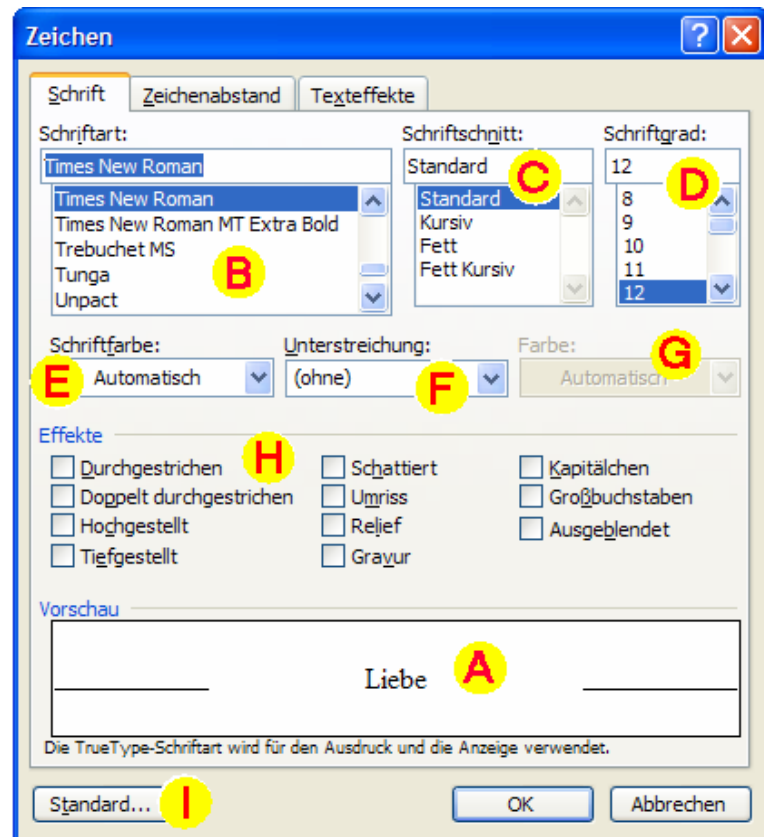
Zeichen

Schrift | Zeichenabstand | Texteffekte

Schriftart:
Times New Roman
Times New Roman
Times New Roman MT Extra Bold
Trebuchet MS
Tunga
Unpact
B

Schriftschnitt:
Standard
C
Standard
Kursiv
Fett
Fett Kursiv

Schriftgrad:
12
D
8
9
10
11
12

Schriftfarbe:
E
Automatisch

Unterstreichung:
(ohne)
F

Farbe:
G
Automatisch

Effekte
H
Durchgestrichen
Doppelt durchgestrichen
Hochgestellt
Tiefgestellt
Schattiert
Umriss
Relief
Gravur
Kapitälchen
Großbuchstaben
Ausgeblendet

Vorschau
Liebe
A

Die TrueType-Schriftart wird für den Ausdruck und die Anzeige verwendet.

Standard...
I
OK
Abbrechen